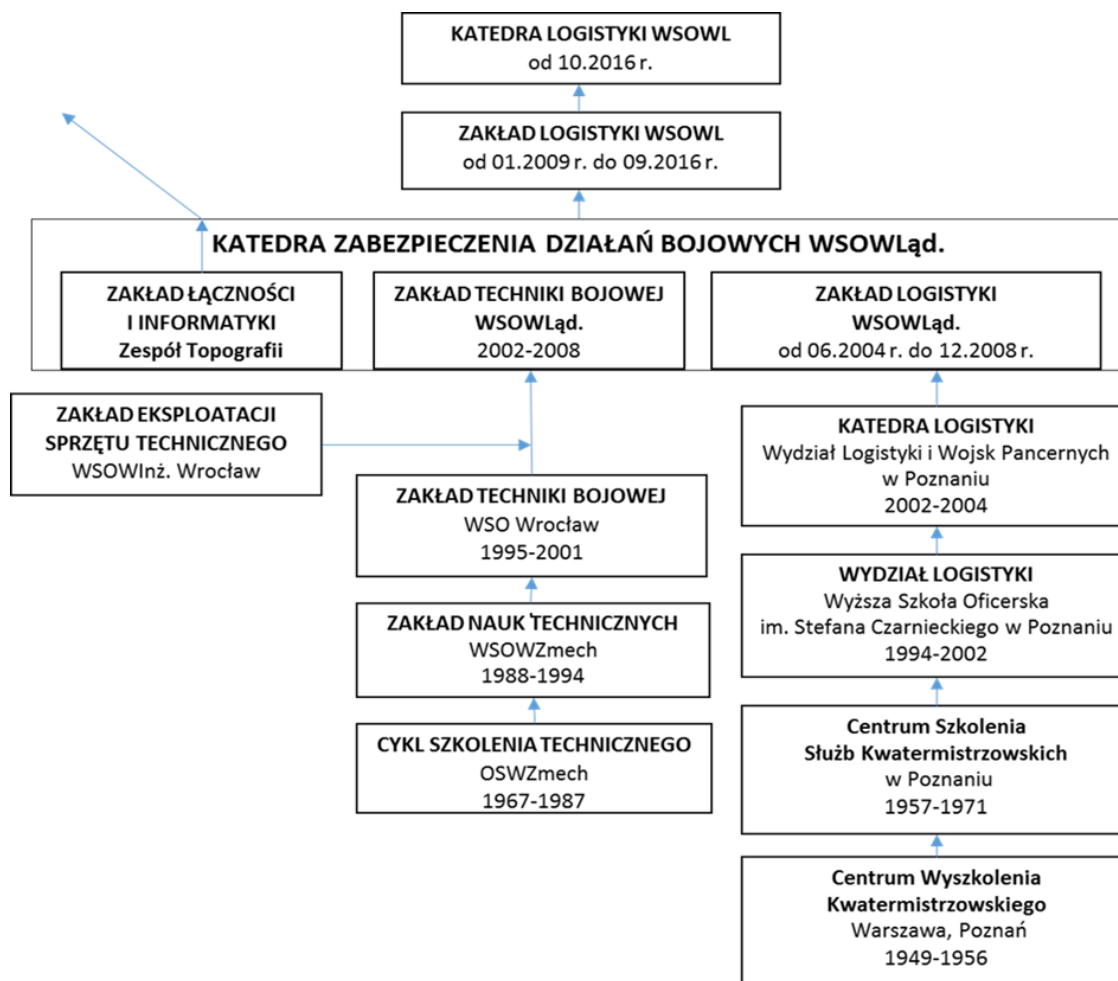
KATEDRA LOGISTYKI WSOWL
od 10.2016 r.

ZAKŁAD LOGISTYKI WSOWL
od 01.2009 r. do 09.2016 r.

KATEDRA ZABEZPIECZENIA DZIAŁAŃ BOJOWYCH WSOWLąd.

ZAKŁAD ŁĄCZNOŚCI
I INFORMATYKI
Zespół Topografii

ZAKŁAD TECHNIKI BOJOWEJ
WSOWLąd.
2002-2008

ZAKŁAD LOGISTYKI
WSOWLąd.
od 06.2004 r. do 12.2008 r.

ZAKŁAD EKSPLOATACJI
SPRZĘTU TECHNICZNEGO
WSOWInż. Wrocław

ZAKŁAD TECHNIKI BOJOWEJ
WSO Wrocław
1995-2001

ZAKŁAD NAUK TECHNICZNYCH
WSOWZmech
1988-1994

CYKL SZKOLENIA TECHNICZNEGO
OSWZmech
1967-1987

KATEDRA LOGISTYKI
Wydział Logistyki i Wojsk Pancernych
w Poznaniu
2002-2004

WYDZIAŁ LOGISTYKI
Wyższa Szkoła Oficerska
im. Stefana Czarnieckiego w Poznaniu
1994-2002

Centrum Szkolenia
Służb Kwatermistrzowskich
w Poznaniu
1957-1971

Centrum Wyszkolenia
Kwatermistrzowskiego
Warszawa, Poznań
1949-1956